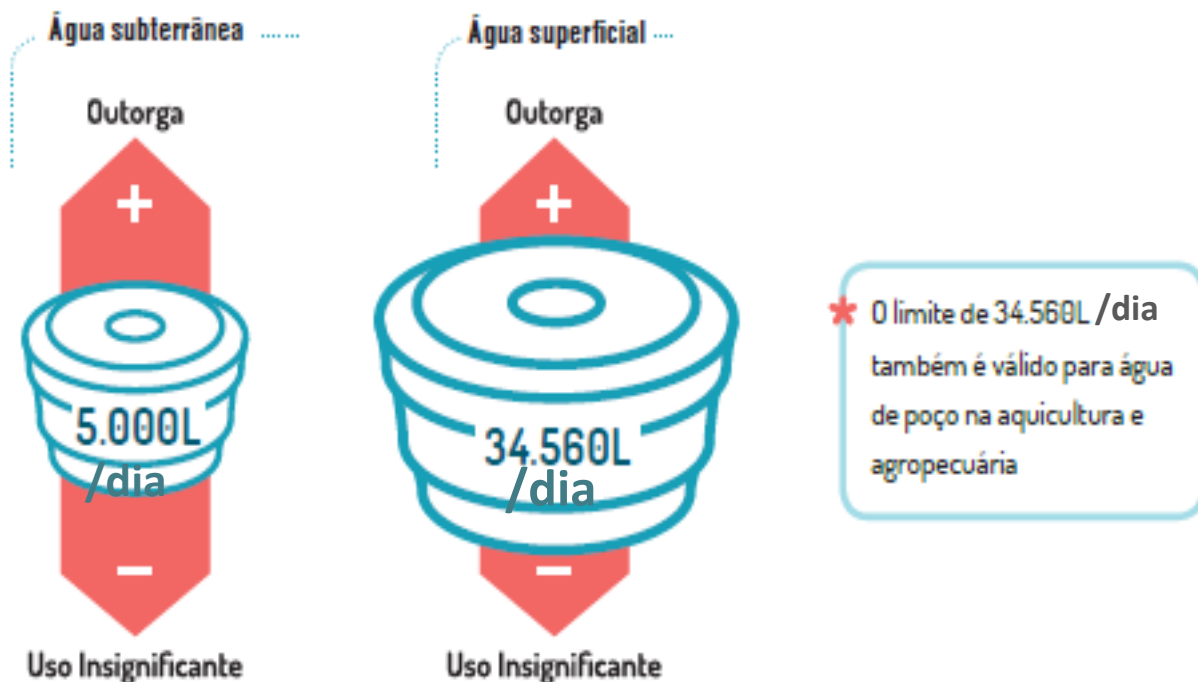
Água subterrânea

Outorga

+

5.000L /dia

−

Uso Insignificante

Água superficial

Outorga

+

34.560L /dia

−

Uso Insignificante

* O limite de 34.560L /dia também é válido para água de poço na aquicultura e agropecuária